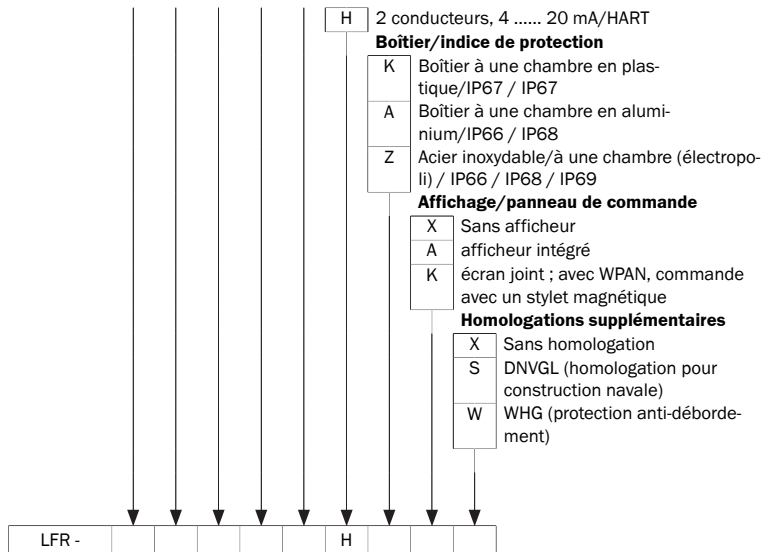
H | 2 conducteurs, 4 ...... 20 mA/HART

**Boîtier/indice de protection**

K | Boîtier à une chambre en plastique/IP67 / IP67
A | Boîtier à une chambre en aluminium/IP66 / IP68
Z | Acier inoxydable/à une chambre (électropoli) / IP66 / IP68 / IP69

**Affichage/panneau de commande**

X | Sans afficheur
A | afficheur intégré
K | écran joint ; avec WPAN, commande avec un stylet magnétique

**Homologations supplémentaires**

X | Sans homologation
S | DNVGL (homologation pour construction navale)
W | WHG (protection anti-débordement)

| LFR - | | | | | | H | | | |
|---|---|---|---|---|---|---|---|---|---|